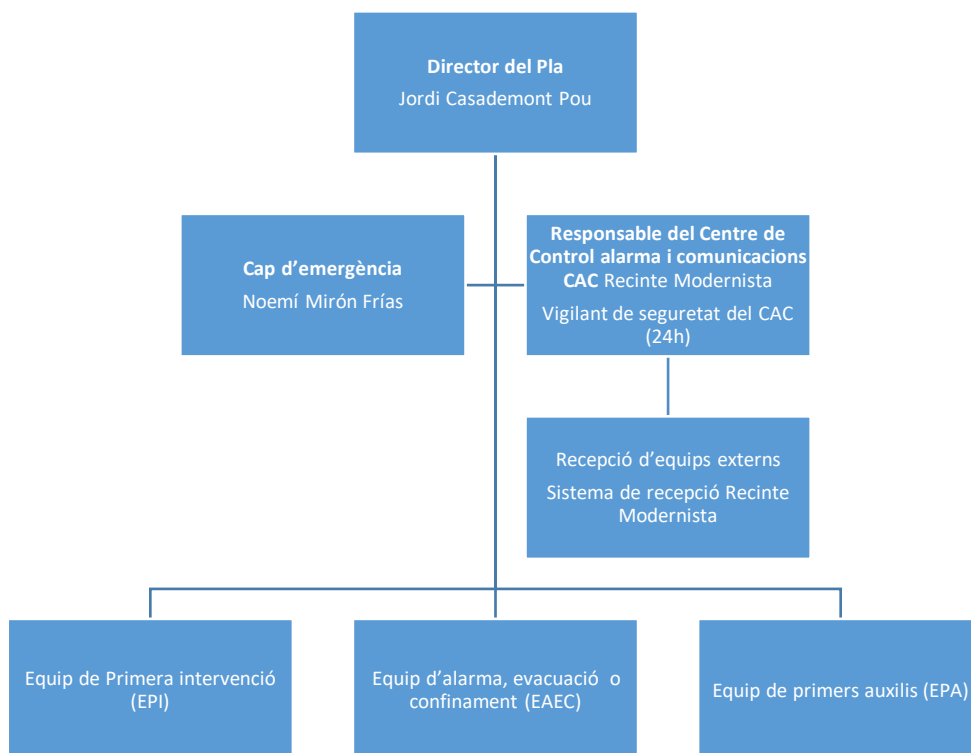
Director del Pla
Jordi Casademont Pou

Cap d’emergència
Noemí Mirón Frías

Responsable del Centre de Control alarma i comunicacions CAC Recinte Modernista
Vigilant de seguretat del CAC (24h)

Recepció d’equips externs
Sistema de recepció Recinte Modernista

Equip de Primera intervenció (EPI)

Equip d’alarma, evacuació o confinament (EAEC)

Equip de primers auxilis (EPA)